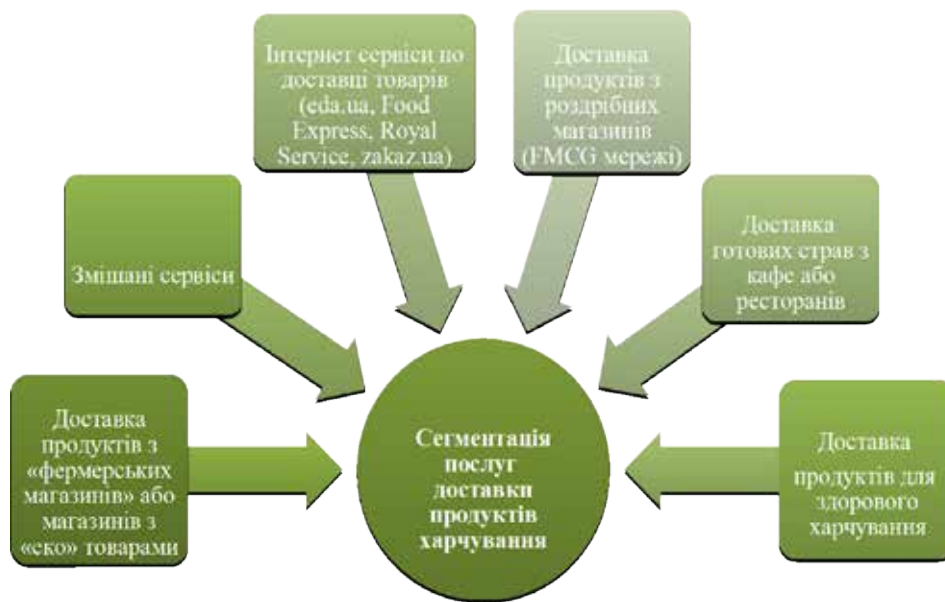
Інтернет сервіси по доставці товарів (eda.ua, Food Express, Royal Service, zakaz.ua)

Доставка продуктів з роздрібних магазинів (FMCG мережі)

Змішані сервіси

Доставка готових страв з кафе або ресторанів

Доставка продуктів з «фермерських магазинів» або магазинів з «еко» товарами

Сегментація послуг доставки продуктів харчування

Доставка продуктів для здорового харчування